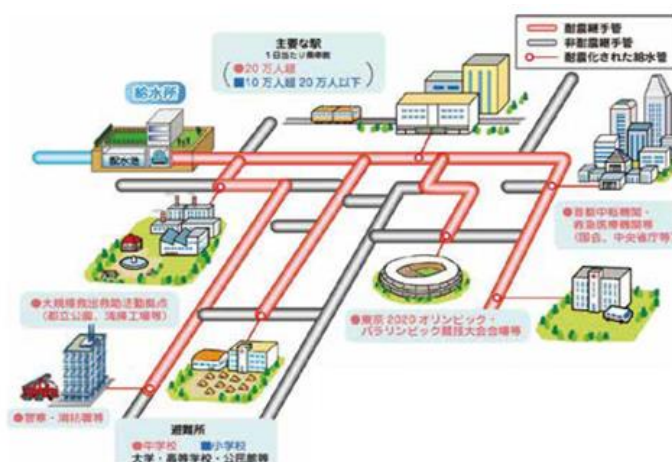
耐震継手管
非耐震継手管
耐震化された給水管

主要な駅
1日当たり乗車数
●20万人超
■10万人超20万人以下

給水所

配水池

首都中枢機関・
救急医療機関等
(国会、中央省庁等)

大規模救出救助活動拠点
(都立公園、清掃工場等)

東京2020オリンピック・
パラリンピック競技大会会場等

警察・消防署等

避難所
●中学校 ■小学校
大学・高等学校・公民館等